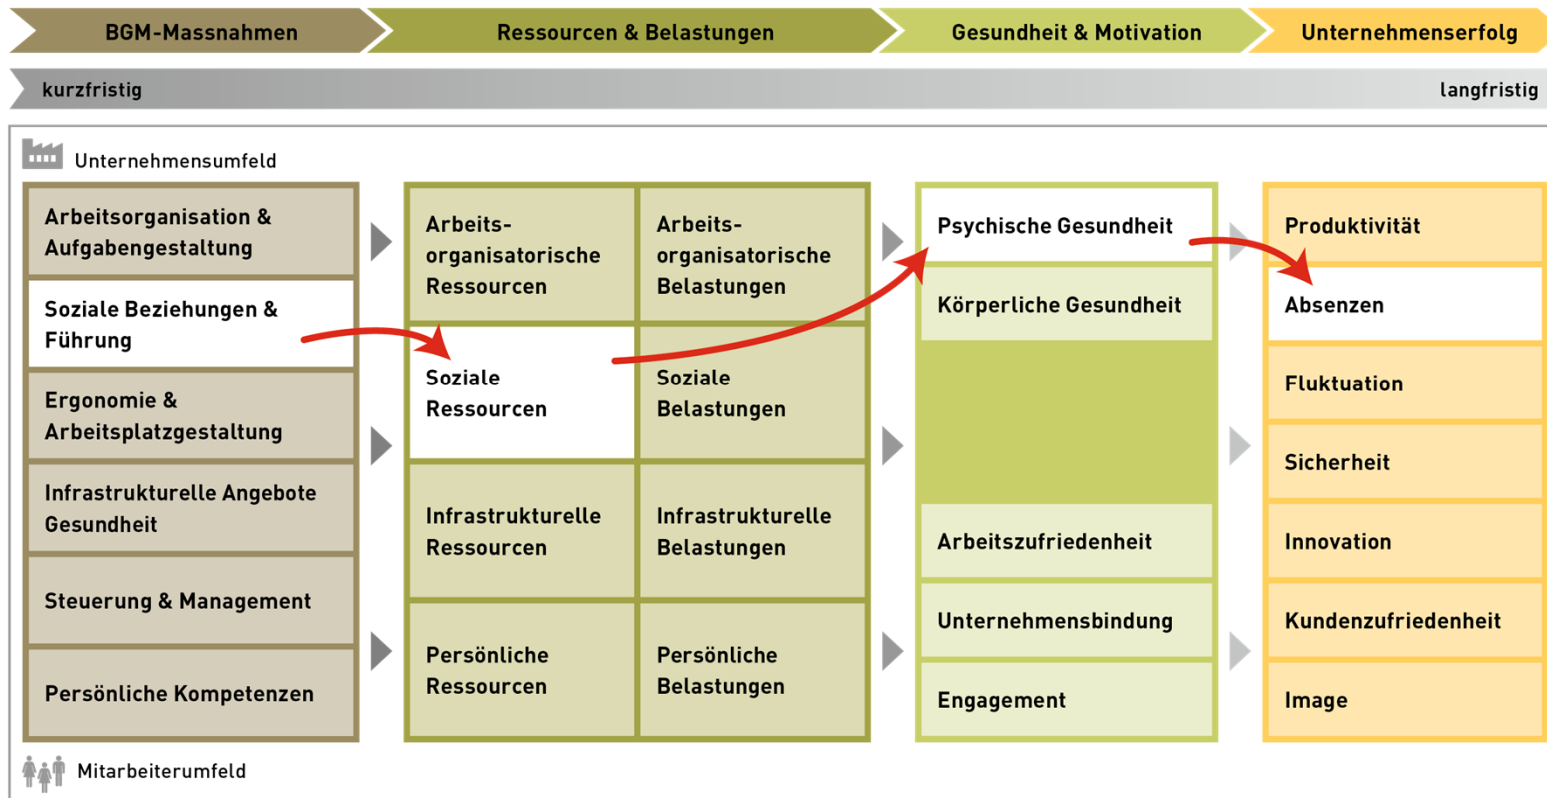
BGM-Massnahmen
Ressourcen & Belastungen
Gesundheit & Motivation
Unternehmenserfolg

kurzfristig
langfristig

Unternehmensumfeld

Arbeitsorganisation & Aufgabengestaltung
Soziale Beziehungen & Führung
Ergonomie & Arbeitsplatzgestaltung
Infrastrukturelle Angebote Gesundheit
Steuerung & Management
Persönliche Kompetenzen

Arbeitsorganisatorische Ressourcen
Arbeitsorganisatorische Belastungen
Soziale Ressourcen
Soziale Belastungen
Infrastrukturelle Ressourcen
Infrastrukturelle Belastungen
Persönliche Ressourcen
Persönliche Belastungen

Psychische Gesundheit
Körperliche Gesundheit
Arbeitszufriedenheit
Unternehmensbindung
Engagement

Produktivität
Absenzen
Fluktuation
Sicherheit
Innovation
Kundenzufriedenheit
Image

Mitarbeiterumfeld